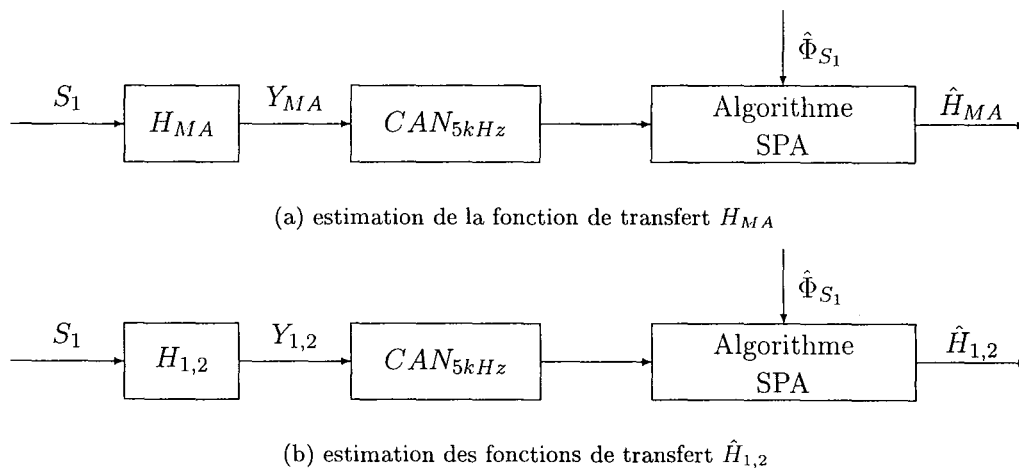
$\hat{\Phi}_{S_1}$

$S_1$ $H_{MA}$ $Y_{MA}$ $CAN_{5kHz}$ Algorithme SPA $\hat{H}_{MA}$

(a) estimation de la fonction de transfert $H_{MA}$

$\hat{\Phi}_{S_1}$

$S_1$ $H_{1,2}$ $Y_{1,2}$ $CAN_{5kHz}$ Algorithme SPA $\hat{H}_{1,2}$

(b) estimation des fonctions de transfert $\hat{H}_{1,2}$